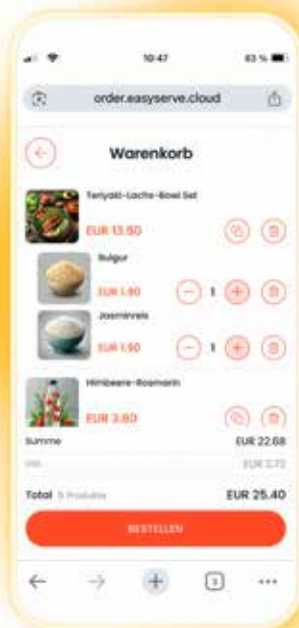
10:47

83 %

order.easyserve.cloud

Warenkorb

Teriyaki-Lachs-Bowl Set

EUR 13.50

Bulgur

EUR 1.90

1

Jasminreis

EUR 1.50

1

Himbeere-Rosmarin

EUR 3.80

Summe

EUR 22.68

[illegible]

EUR 2.72

Total 5 Produkte

EUR 25.40

BESTELLEN

3